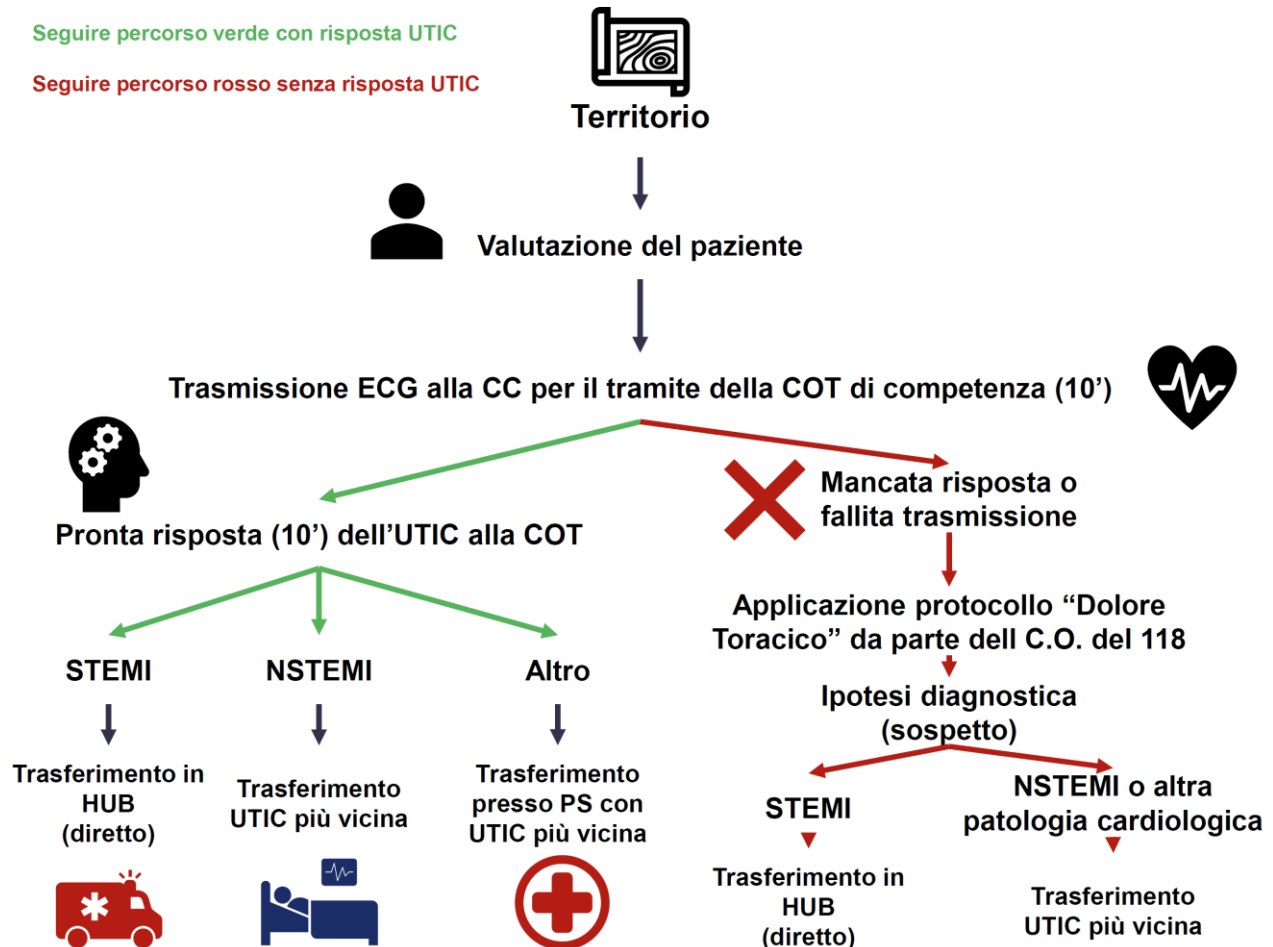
Seguire percorso verde con risposta UTIC

Seguire percorso rosso senza risposta UTIC

Territorio

Valutazione del paziente

Trasmissione ECG alla CC per il tramite della COT di competenza (10’)

Pronta risposta (10’) dell’UTIC alla COT

STEMI

Trasferimento in HUB (diretto)

NSTEMI

Trasferimento UTIC più vicina

Altro

Trasferimento presso PS con UTIC più vicina

Mancata risposta o fallita trasmissione

Applicazione protocollo “Dolore Toracico” da parte dell C.O. del 118

Ipotesi diagnostica (sospetto)

STEMI

Trasferimento in HUB (diretto)

NSTEMI o altra patologia cardiologica

Trasferimento UTIC più vicina